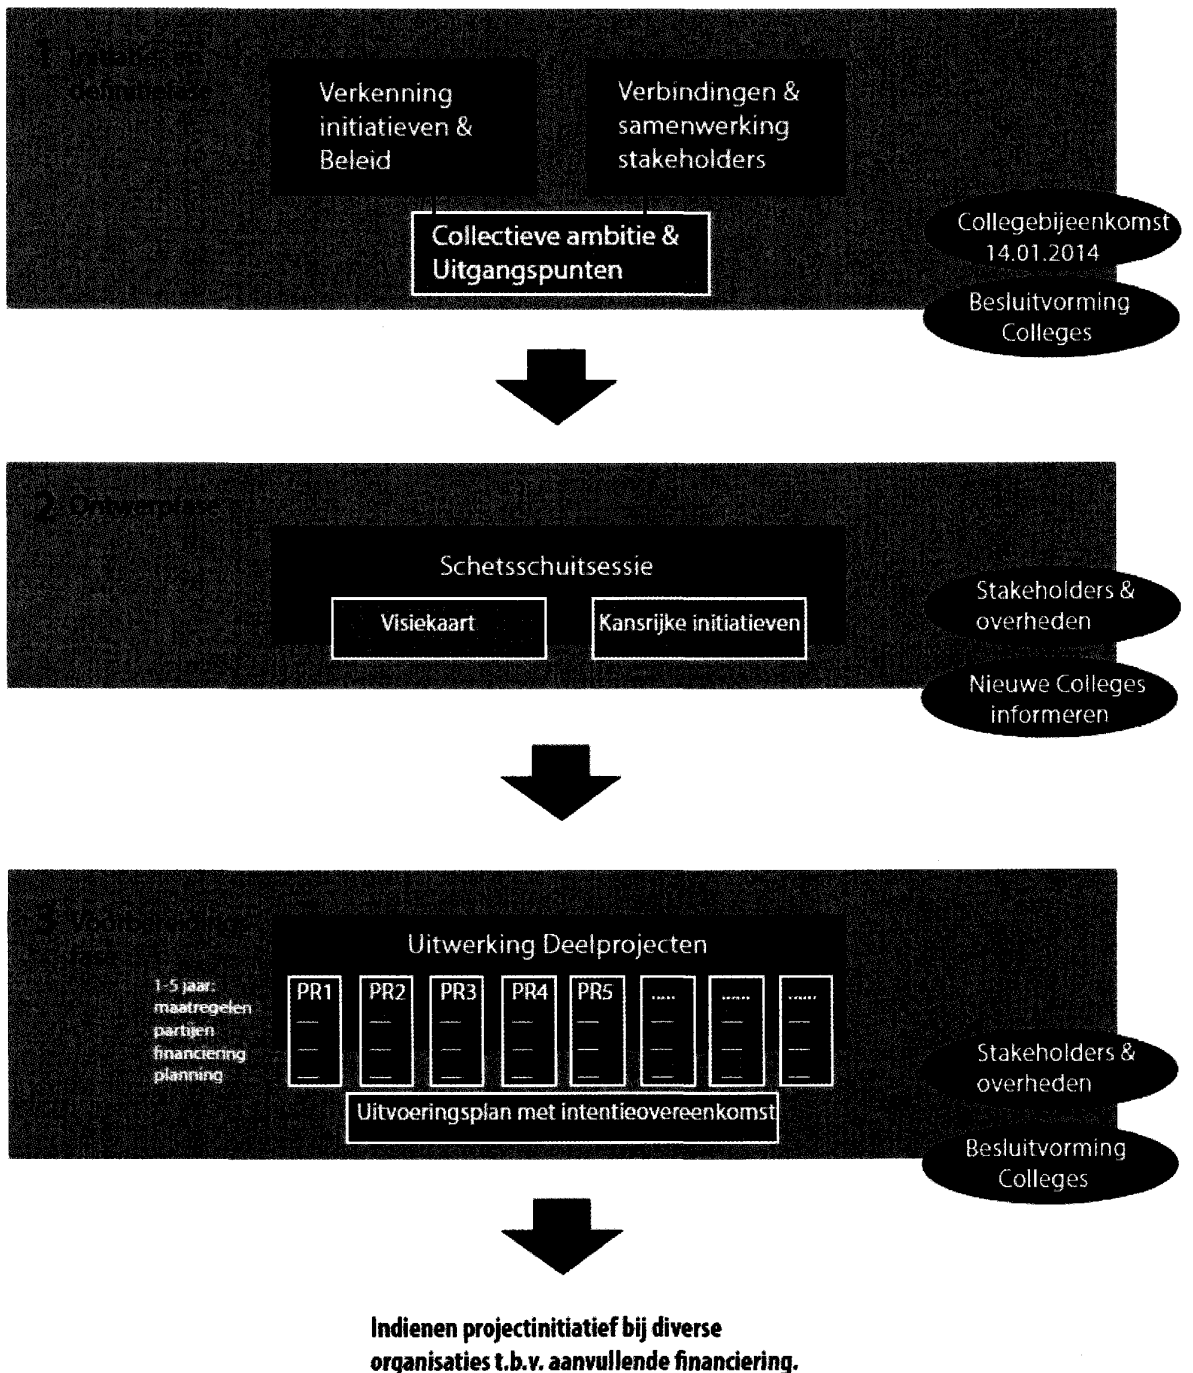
1 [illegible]

Verkenning initiatieven & Beleid

Verbindingen & samenwerking stakeholders

Collectieve ambitie & Uitgangspunten

Collegebijeenkomst 14.01.2014

Besluitvorming Colleges

2 Ontwerpfase

Schetsschuitsessie

Visiekaart

Kansrijke initiatieven

Stakeholders & overheden

Nieuwe Colleges informeren

3 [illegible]

Uitwerking Deelprojecten

1-5 jaar:
maatregelen
partijen
financiering
planning

| PR1 | PR2 | PR3 | PR4 | PR5 | ..... | ..... | ..... |
|---|---|---|---|---|---|---|---|
| — | — | — | — | — | — | — | — |
| — | — | — | — | — | — | — | — |
| — | — | — | — | — | — | — | — |

Uitvoeringsplan met intentieovereenkomst

Stakeholders & overheden

Besluitvorming Colleges

Indienen projectinitiatief bij diverse organisaties t.b.v. aanvullende financiering.